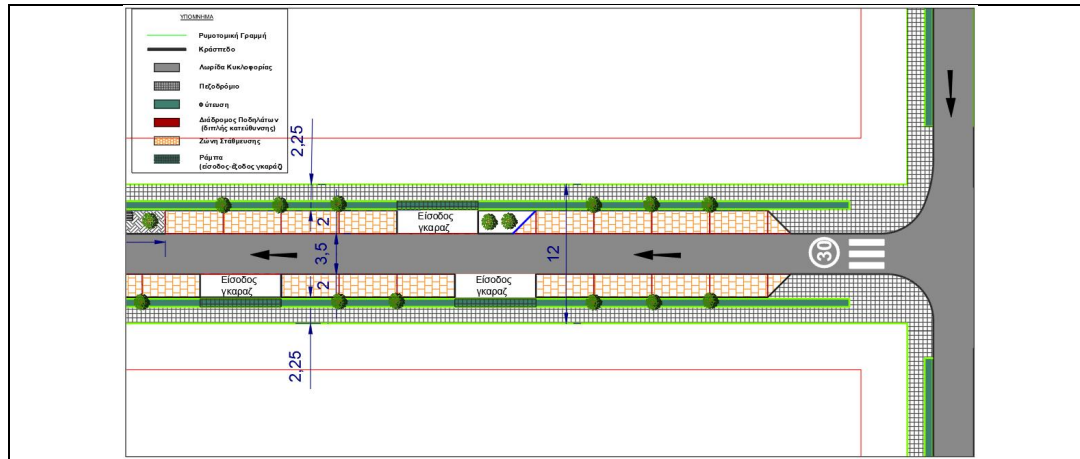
ΥΠΟΜΝΗΜΑ

Ρυμοτομική Γραμμή

Κράσπεδο

Λωρίδα Κυκλοφορίας

Πεζοδρόμιο

Φύτευση

Διάδρομος Ποδηλάτων (διπλής κατεύθυνσης)

Ζώνη Στάθμευσης

Ράμπα (είσοδος-έξοδος γκαράζ)

2,25

2

3,5

2

2,25

12

Είσοδος γκαραζ

Είσοδος γκαραζ

Είσοδος γκαραζ

30